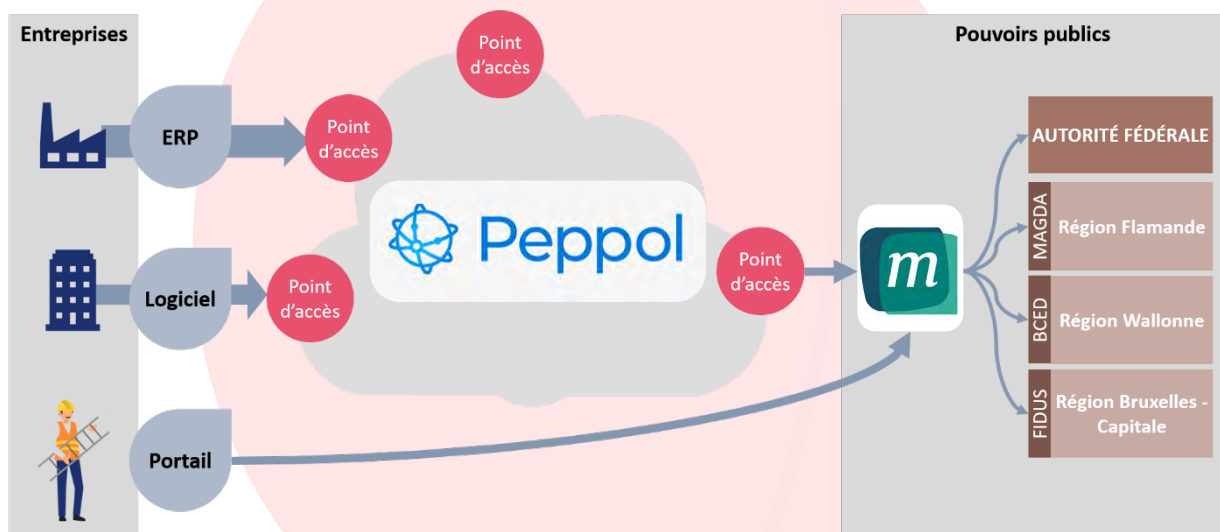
Entreprises

Pouvoirs publics

Point d'accès

ERP

Point d'accès

Peppol

Logiciel

Point d'accès

Point d'accès

m

Portail

AUTORITÉ FÉDÉRALE

MAGDA

Région Flamande

BCED

Région Wallonne

FIDUS

Région Bruxelles - Capitale